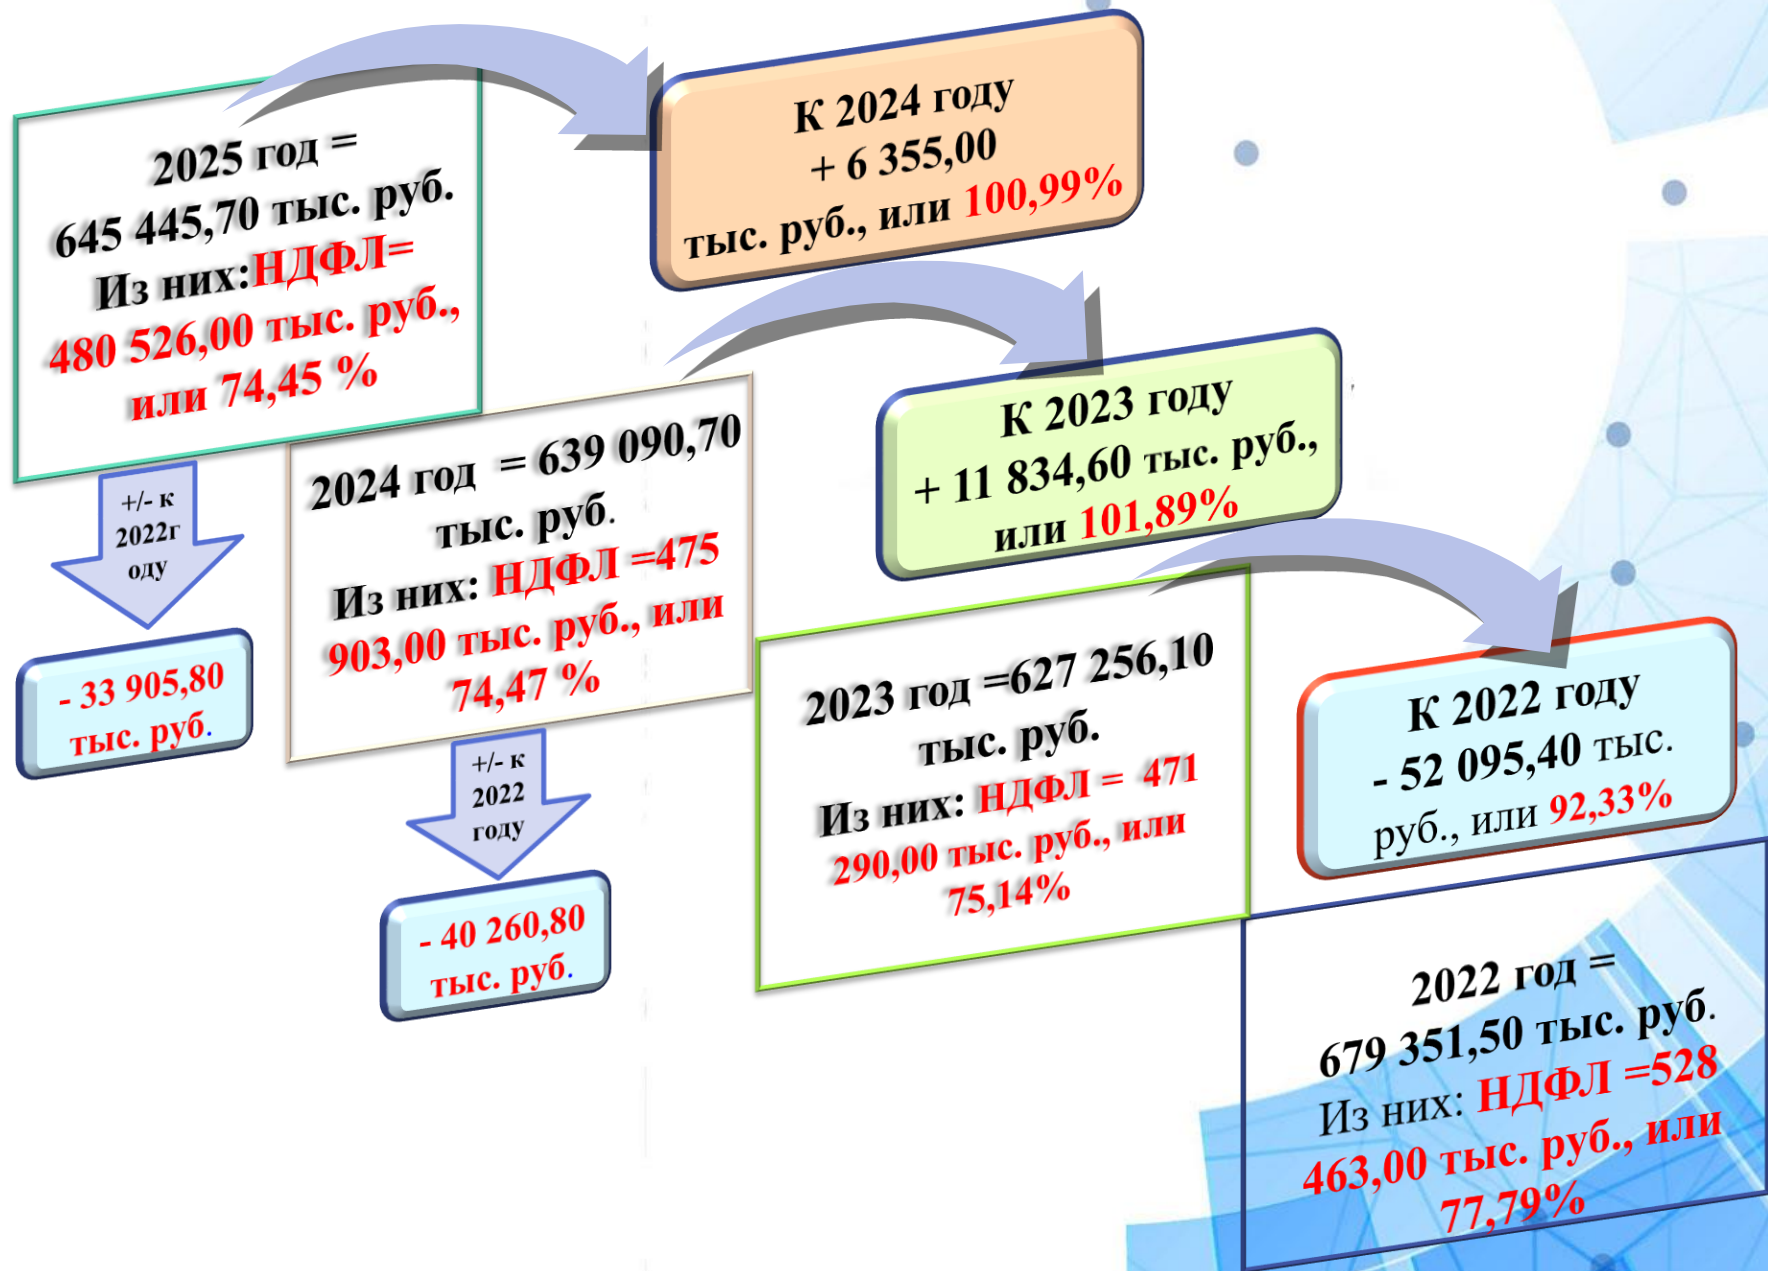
2025 год = 645 445,70 тыс. руб. Из них:НДФЛ= 480 526,00 тыс. руб., или 74,45 %

К 2024 году + 6 355,00 тыс. руб., или 100,99%

+/- к 2022г оду

- 33 905,80 тыс. руб.

2024 год = 639 090,70 тыс. руб. Из них: НДФЛ =475 903,00 тыс. руб., или 74,47 %

К 2023 году + 11 834,60 тыс. руб., или 101,89%

+/- к 2022 году

- 40 260,80 тыс. руб.

2023 год =627 256,10 тыс. руб. Из них: НДФЛ = 471 290,00 тыс. руб., или 75,14%

К 2022 году - 52 095,40 тыс. руб., или 92,33%

2022 год = 679 351,50 тыс. руб. Из них: НДФЛ =528 463,00 тыс. руб., или 77,79%